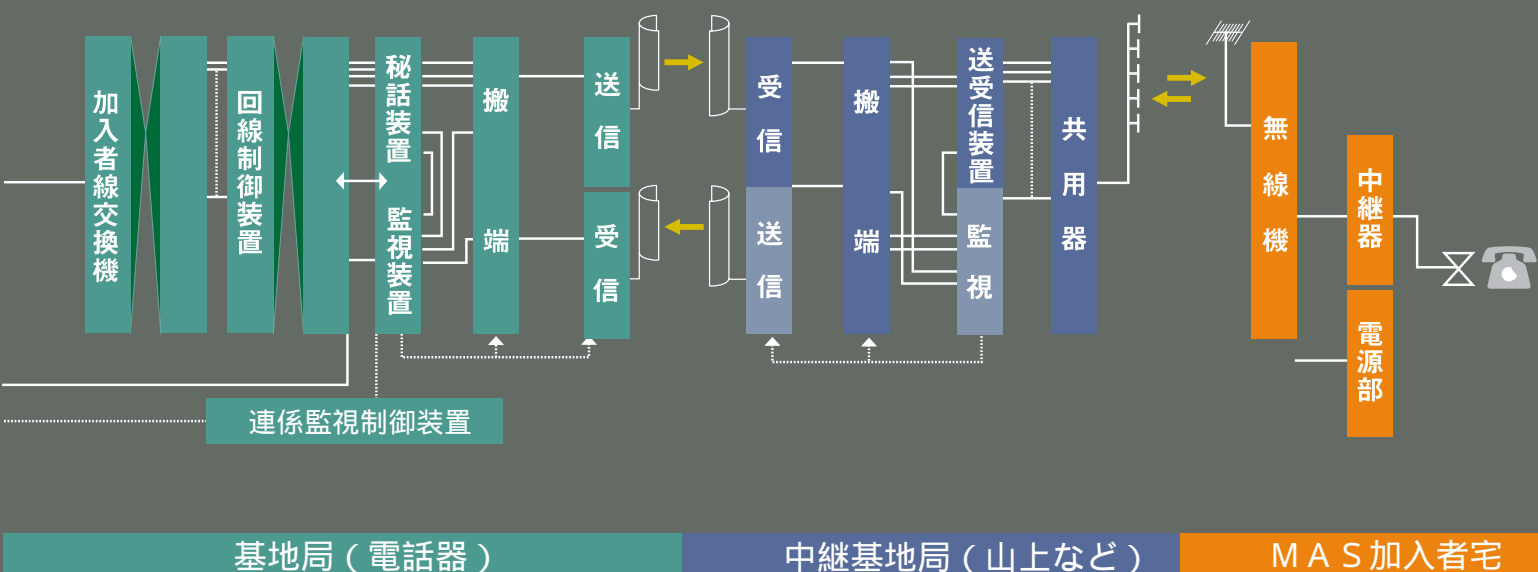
加入者線交換機

回線制御装置

秘話装置

監視装置

搬

端

送信

受信

受信

送信

搬

端

送受信装置

監視

共用器

無線機

中継器

電源部

連係監視制御装置

基地局（電話器）

中継基地局（山上など）

ＭＡＳ加入者宅